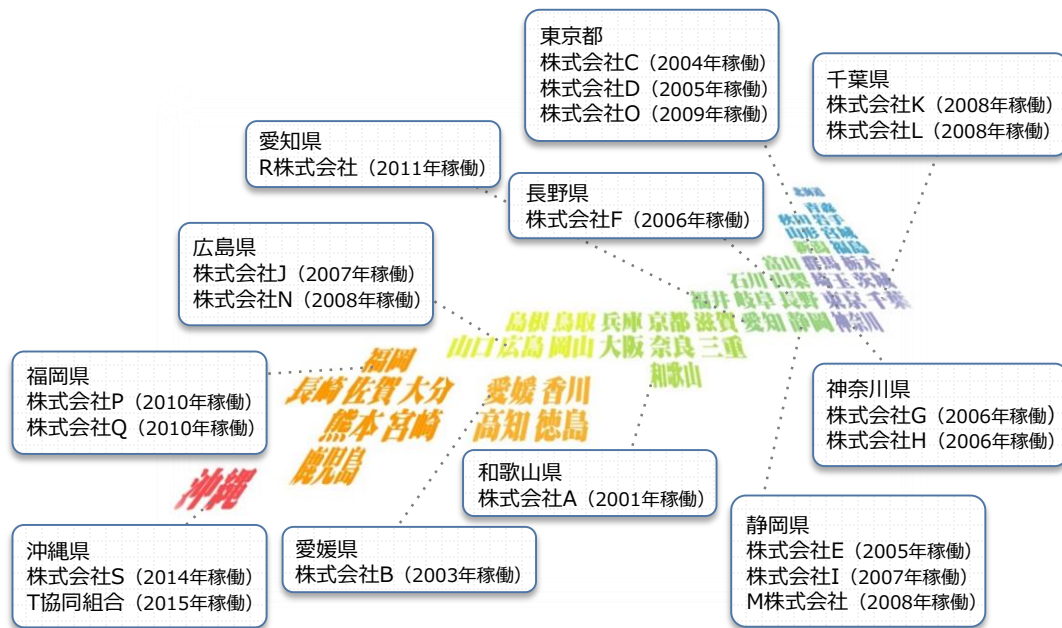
東京都
株式会社C（2004年稼働）
株式会社D（2005年稼働）
株式会社O（2009年稼働）

千葉県
株式会社K（2008年稼働）
株式会社L（2008年稼働）

愛知県
R株式会社（2011年稼働）

長野県
株式会社F（2006年稼働）

広島県
株式会社J（2007年稼働）
株式会社N（2008年稼働）

北海道
青森
秋田 岩手
山形 宮城
新潟 福島
富山 群馬 栃木
石川 山梨 埼玉 茨城
福井 岐阜 長野 東京 千葉
島根 鳥取 兵庫 京都 滋賀 愛知 静岡 神奈川
山口 広島 岡山 大阪 奈良 三重
和歌山
福岡
長崎 佐賀 大分
熊本 宮崎
鹿児島
愛媛 香川
高知 徳島
沖縄

福岡県
株式会社P（2010年稼働）
株式会社Q（2010年稼働）

神奈川県
株式会社G（2006年稼働）
株式会社H（2006年稼働）

和歌山県
株式会社A（2001年稼働）

静岡県
株式会社E（2005年稼働）
株式会社I（2007年稼働）
M株式会社（2008年稼働）

沖縄県
株式会社S（2014年稼働）
T協同組合（2015年稼働）

愛媛県
株式会社B（2003年稼働）